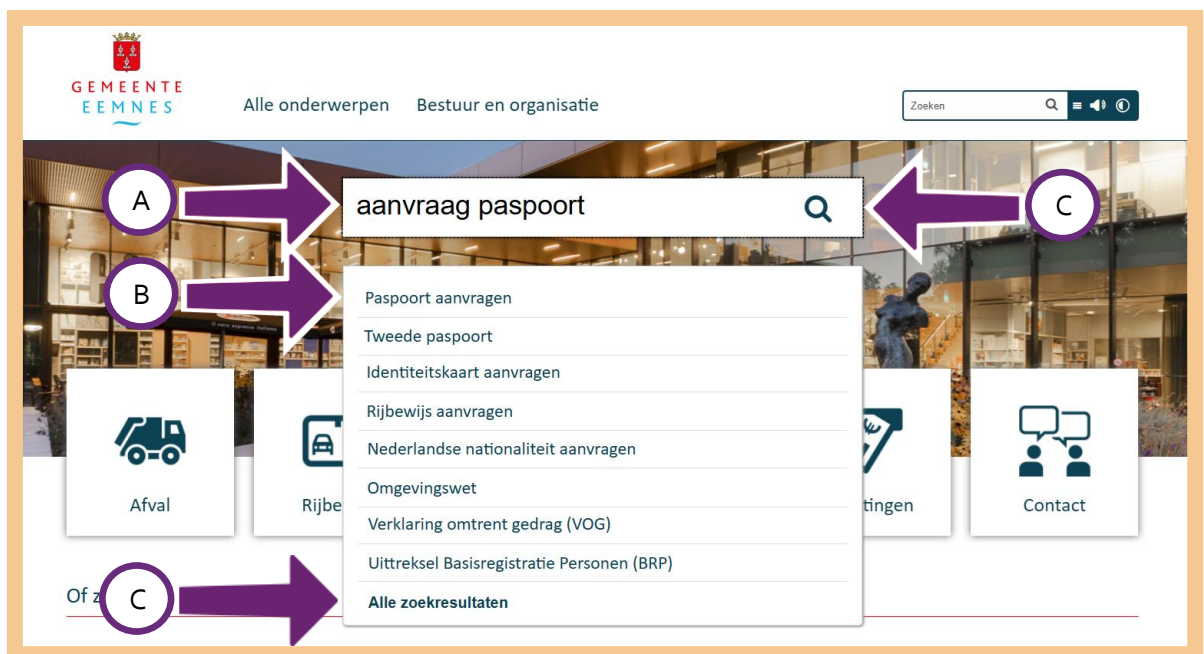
GEMEENTE
EEMNES

Alle onderwerpen Bestuur en organisatie

Zoeken

A

aanvraag paspoort

C

B

Paspoort aanvragen
Tweede paspoort
Identiteitskaart aanvragen
Rijbewijs aanvragen
Nederlandse nationaliteit aanvragen
Omgevingswet
Verklaring omtrent gedrag (VOG)
Uittreksel Basisregistratie Personen (BRP)
Alle zoekresultaten

Afval

Rijbe

tingen

Contact

Of z

C